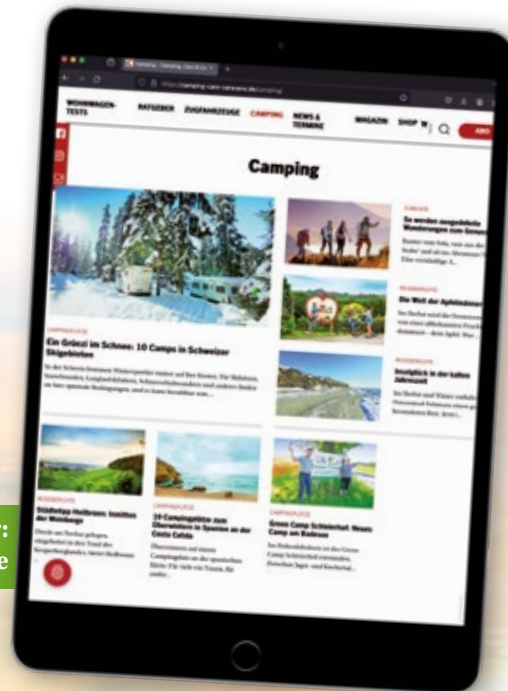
WOHNWAGEN-TESTS RATGEBER ZUGFAHRZEUGE CAMPING NEWS & TERMINE MAGAZIN SHOP ABO

Camping

CAMPINGPLÄTZE

Ein Grüezi im Schnee: 10 Camps in Schweizer Skigebieten

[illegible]

So werden ausgefallene Wanderungen zum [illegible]

Die Welt der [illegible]

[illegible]

RUNDEN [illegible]

Städtetipp Heilbronn: Inmitten der Weinberge

CAMPINGPLÄTZE

10 Campingplätze zum Überwintern in Spanien an der Costa Cálida

Green Camp Schlierhof: Neues Camp am Bodensee

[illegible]